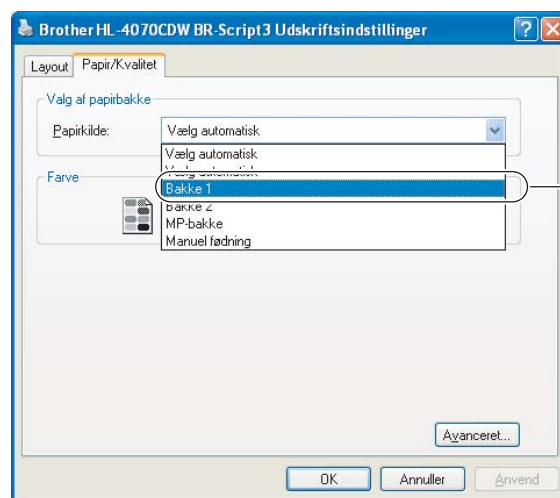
Brother HL-4070CDW BR-Script3 Udskriftsindstillinger

Layout | Papir/Kvalitet

Valg af papirbakke

Papirkilde: Vælg automatisk

Vælg automatisk
Vælg automatisk
Bakke 1
Bakke 2
MP-bakke
Manuel fødning

Farve

Avanceret...

OK | Annuller | Anvend